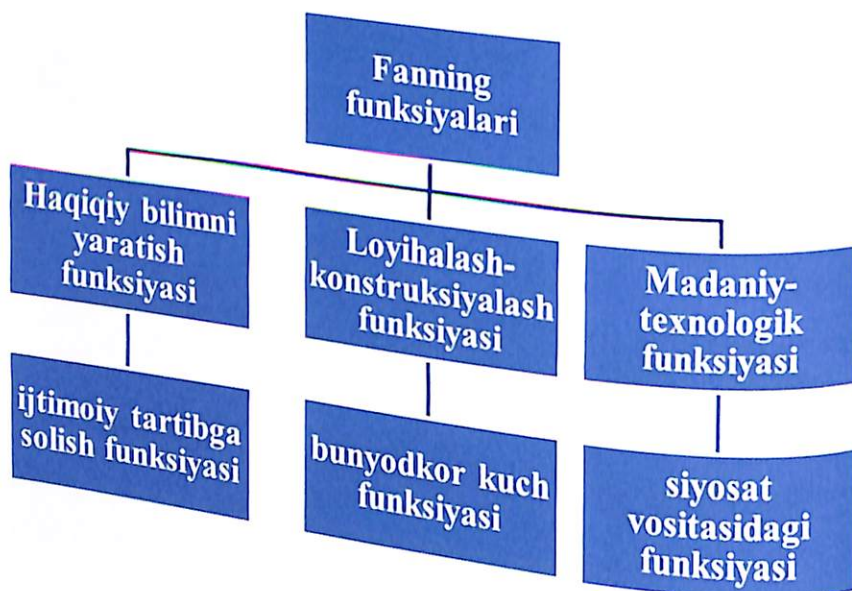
Fanning funksiyalari

Haqiqiy bilimni yaratish funksiyasi

Loyihalash-konstruksiyalash funksiyasi

Madaniy-texnologik funksiyasi

ijtimoiy tartibga solish funksiyasi

bunyodkor kuch funksiyasi

siyosat vositasidagi funksiyasi